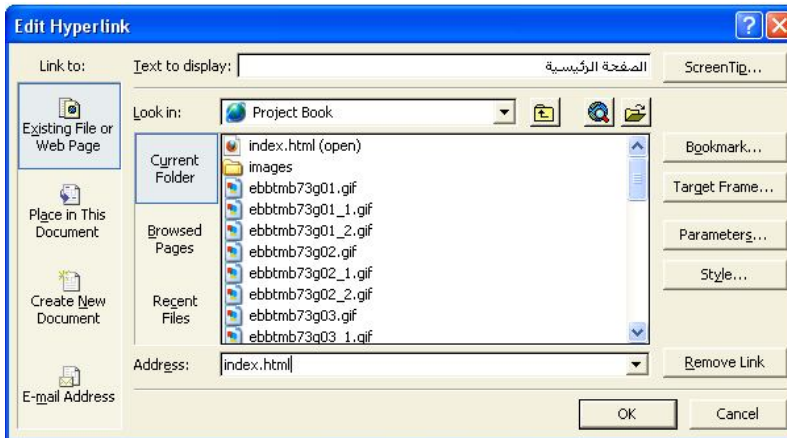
Edit Hyperlink

Link to:

Existing File or Web Page

Place in This Document

Create New Document

E-mail Address

Text to display: الصفحة الرئيسية

ScreenTip...

Look in: Project Book

Current Folder

Browsed Pages

Recent Files

index.html (open)
images
ebbtmb73g01.gif
ebbtmb73g01_1.gif
ebbtmb73g01_2.gif
ebbtmb73g02.gif
ebbtmb73g02_1.gif
ebbtmb73g02_2.gif
ebbtmb73g03.gif
ebbtmb73g03_1.gif

Bookmark...

Target Frame...

Parameters...

Style...

Address: index.html

Remove Link

OK

Cancel